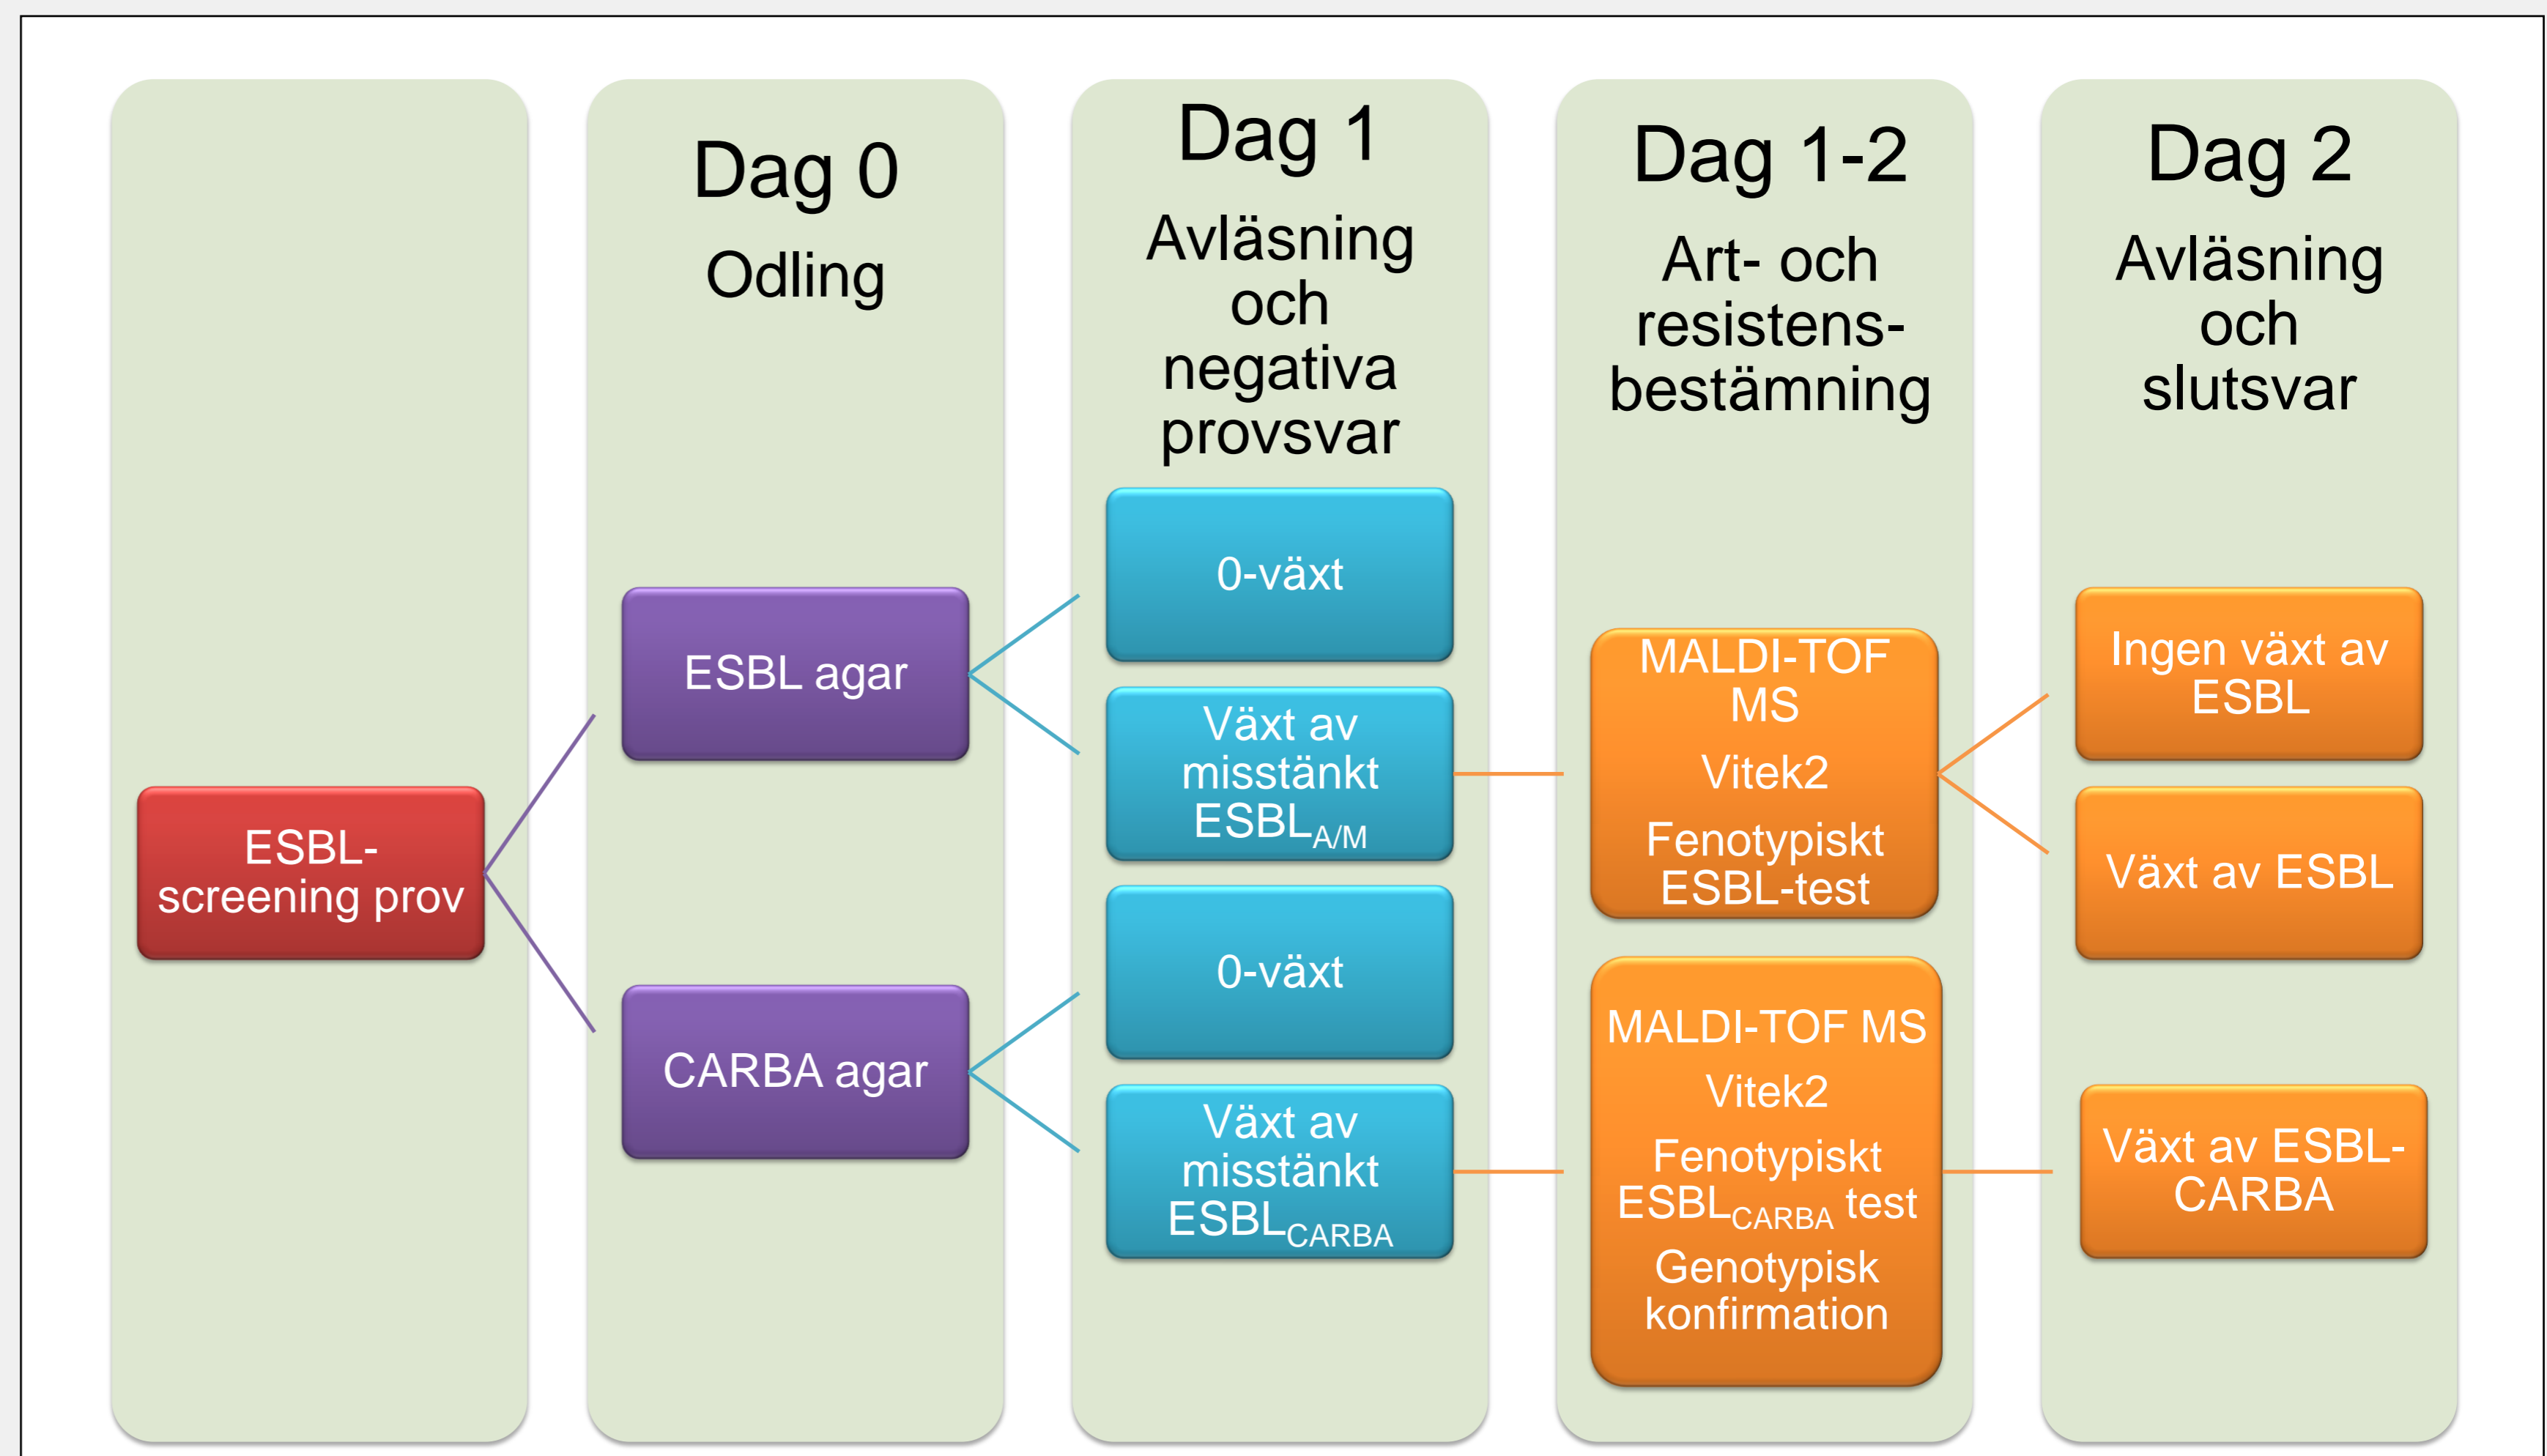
Dag 0
Odling

Dag 1
Avläsning och negativa provsvar

Dag 1-2
Art- och resistens-bestämning

Dag 2
Avläsning och slutsvar

ESBL-screening prov

ESBL agar

CARBA agar

0-växt

Växt av misstänkt $ESBL_{A/M}$

0-växt

Växt av misstänkt $ESBL_{CARBA}$

MALDI-TOF MS
Vitek2
Fenotypiskt ESBL-test

MALDI-TOF MS
Vitek2
Fenotypiskt $ESBL_{CARBA}$ test
Genotypisk konfirmation

Ingen växt av ESBL

Växt av ESBL

Växt av ESBL-CARBA